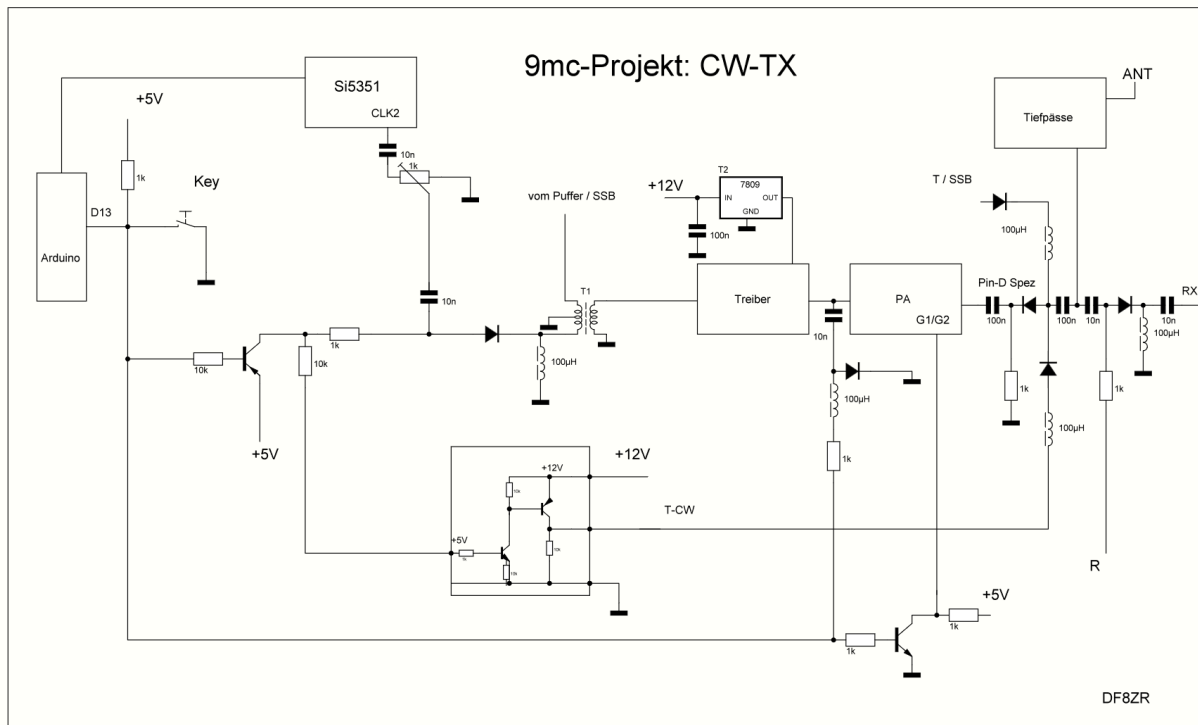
9mc-Projekt: CW-TX

Si5351
CLK2
+5V
1k
Key
D13
Arduino
10n
1k
10n
10k
10k
1k
+5V
vom Puffer / SSB
T1
100µH
+12V
100n
T2
7809
IN
OUT
GND
Treiber
10n
100µH
1k
PA
G1/G2
+12V
+12V
10k
+5V
1k
10k
10k
T-CW
Tiefpässe
ANT
T / SSB
100µH
Pin-D Spez
100n
1k
100n
10n
10n
100µH
RX
1k
100µH
R
+5V
1k
1k
DF8ZR